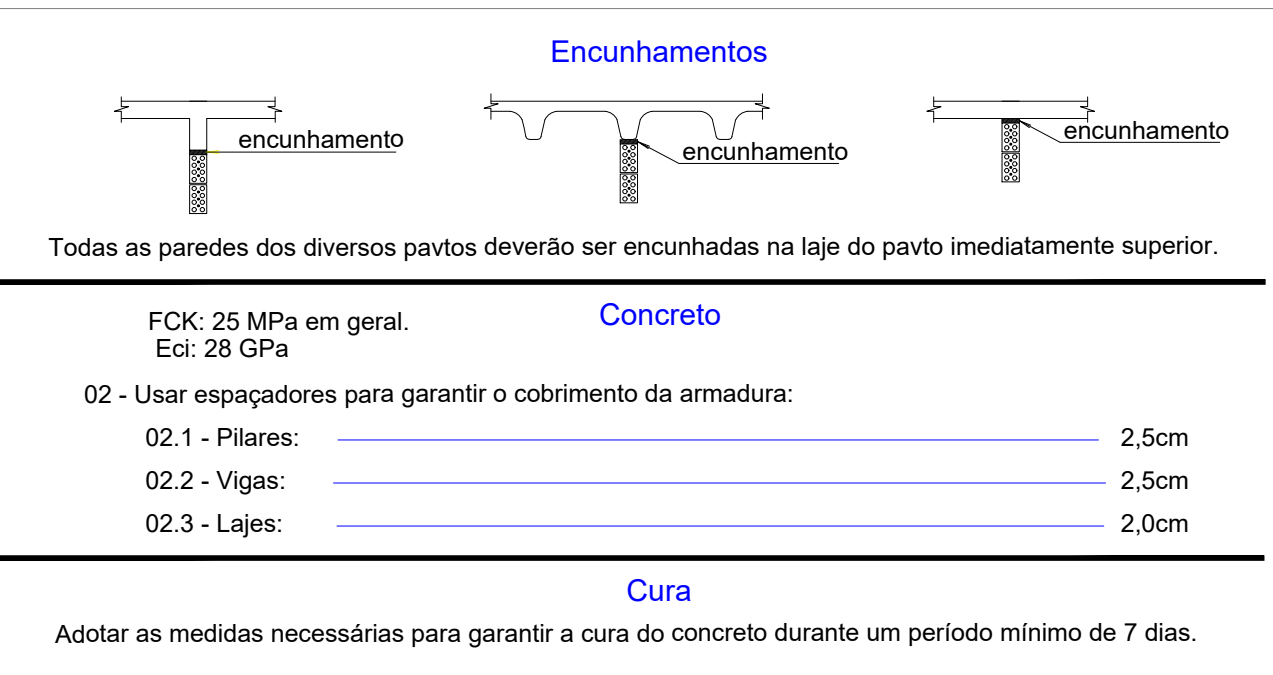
Encunhamentos

encunhamento

encunhamento

encunhamento

Todas as paredes dos diversos pavtos deverão ser encunhadas na laje do pavto imediatamente superior.

Concreto

FCK: 25 MPa em geral.
Eci: 28 GPa

02 - Usar espaçadores para garantir o cobrimento da armadura:

02.1 - Pilares: 2,5cm

02.2 - Vigas: 2,5cm

02.3 - Lajes: 2,0cm

Cura

Adotar as medidas necessárias para garantir a cura do concreto durante um período mínimo de 7 dias.